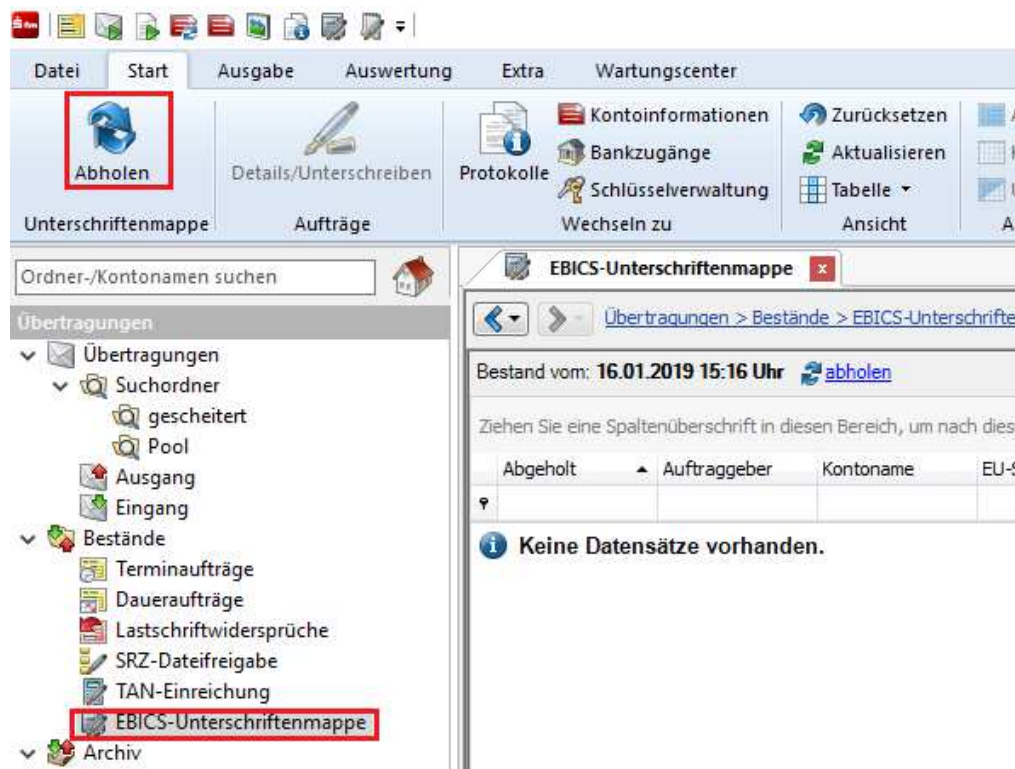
Datei Start Ausgabe Auswertung Extra Wartungscenter

Abholen
Unterschriftenmappe

Details/Unterschreiben
Aufträge

Protokolle
Kontoinformationen
Bankzugänge
Schlüsselverwaltung
Wechseln zu

Zurücksetzen
Aktualisieren
Tabelle
Ansicht

Ordner-/Kontonamen suchen

Übertragungen
Übertragungen
Suchordner
gescheitert
Pool
Ausgang
Eingang
Bestände
Terminaufträge
Daueraufträge
Lastschriftwidersprüche
SRZ-Dateifreigabe
TAN-Einreichung
EBICS-Unterschriftenmappe
Archiv

EBICS-Unterschriftenmappe

Übertragungen > Bestände > EBICS-Unterschrifte

Bestand vom: 16.01.2019 15:16 Uhr abholen

Ziehen Sie eine Spaltenüberschrift in diesen Bereich, um nach dies

| Abgeholt | Auftraggeber | Kontoname | EU-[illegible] |
|---|---|---|---|

Keine Datensätze vorhanden.